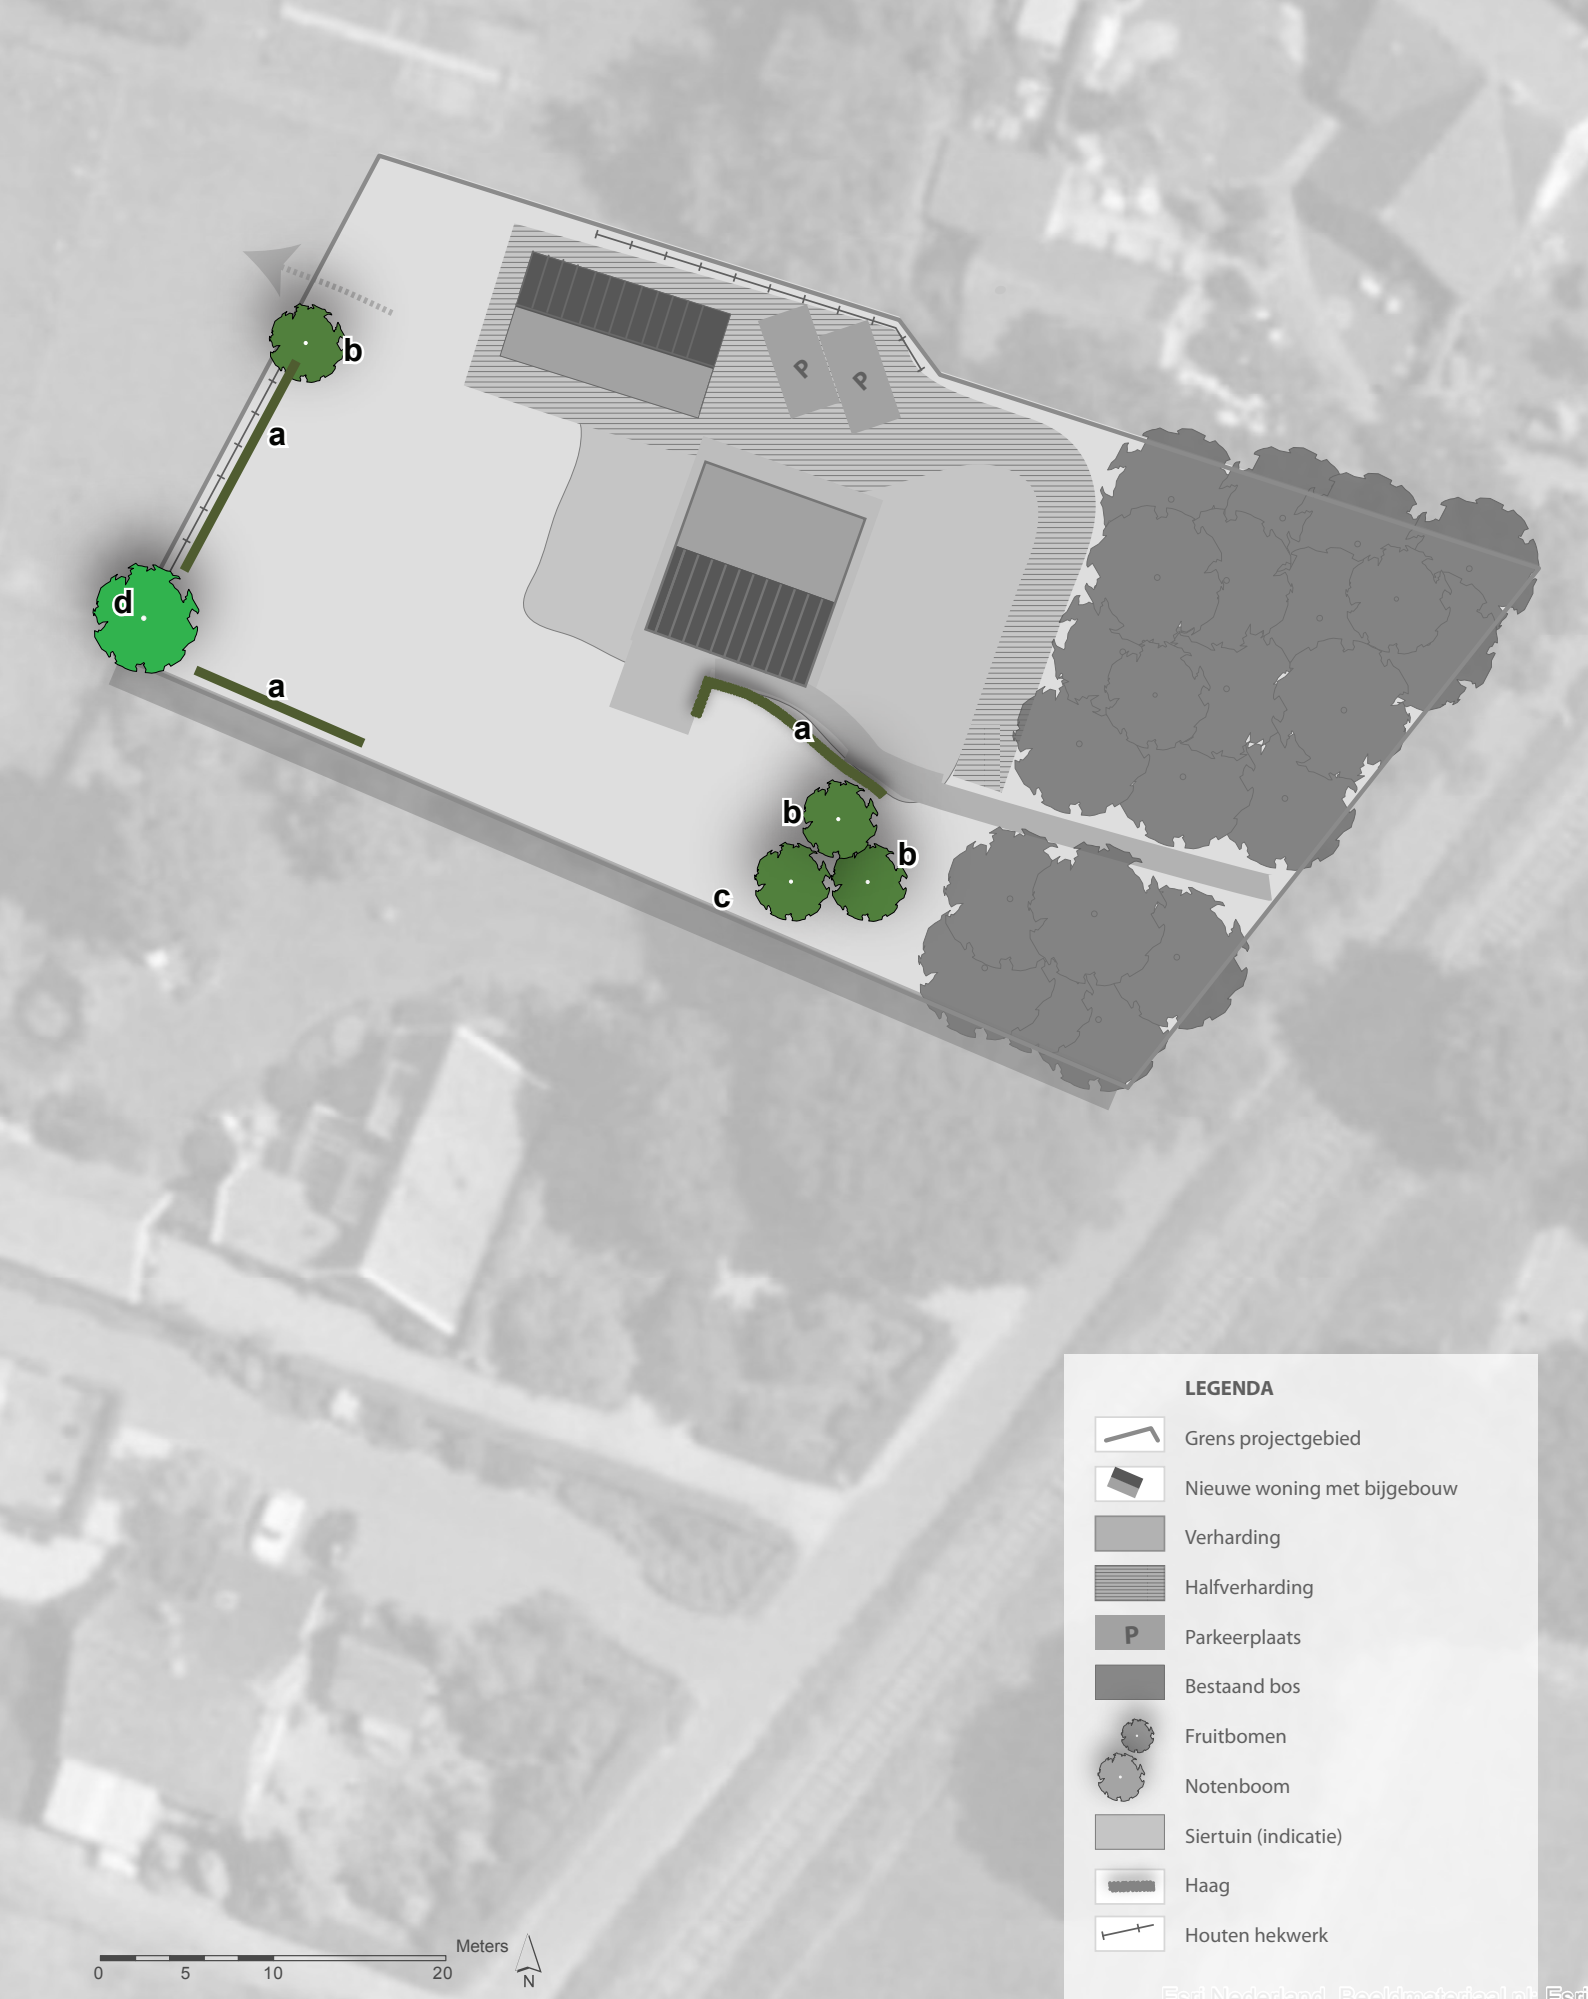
b
a
P
P
d
a
a
b
b
c

LEGENDA
Grens projectgebied
Nieuwe woning met bijgebouw
Verharding
Halfverharding
P Parkeerplaats
Bestaand bos
Fruitbomen
Notenboom
Siertuin (indicatie)
Haag
Houten hekwerk

Meters
0 5 10 20
N

Esri Nederland, Beeldmateriaal.nl, Esri